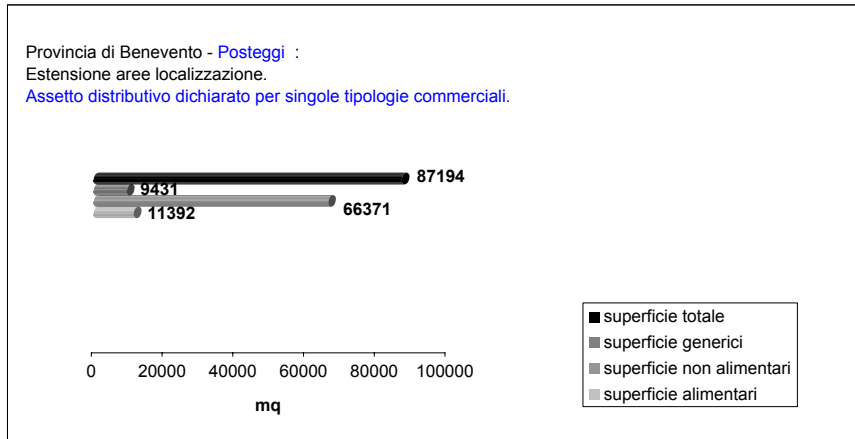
Provincia di Benevento - Posteggi :
Estensione aree localizzazione.
Assetto distributivo dichiarato per singole tipologie commerciali.

87194
9431
66371
11392

0 20000 40000 60000 80000 100000

mq

superficie totale
superficie generici
superficie non alimentari
superficie alimentari